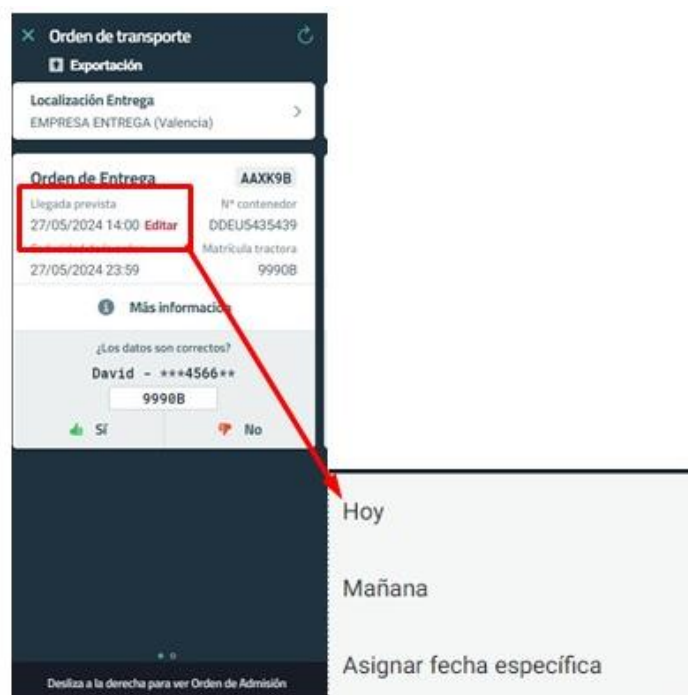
Orden de transporte

Exportación

Localización Entrega
EMPRESA ENTREGA (Valencia)

Orden de Entrega AAXK9B

Llegada prevista
27/05/2024 14:00 Editar

Nº contenedor
DDEU5435439

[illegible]
27/05/2024 23:59

Matrícula tractora
9990B

Más informació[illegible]

¿Los datos son correctos?
David - ***4566**
9990B

Sí No

Desliza a la derecha para ver Orden de Admisión

Hoy

Mañana

Asignar fecha específica